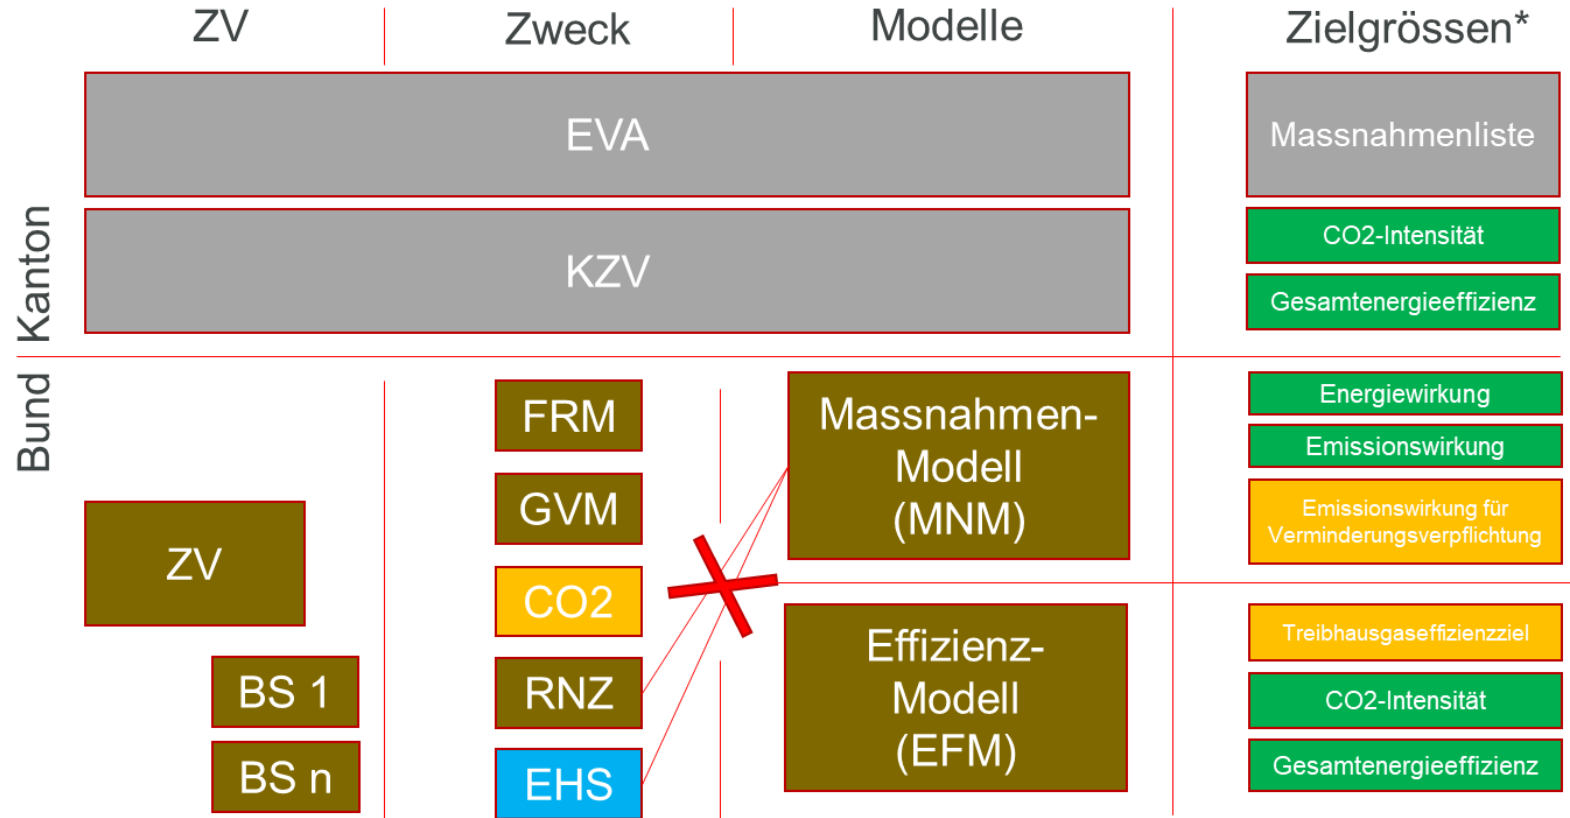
ZV

Zweck

Modelle

Zielgrössen*

Kanton

EVA

Massnahmenliste

KZV

CO2-Intensität

Gesamtenergieeffizienz

Bund

FRM

GVM

CO2

RNZ

EHS

ZV

BS 1

BS n

Massnahmen-Modell (MNM)

Effizienz-Modell (EFM)

Energiewirkung

Emissionswirkung

Emissionswirkung für Verminderungsverpflichtung

Treibhausgaseffizienzziel

CO2-Intensität

Gesamtenergieeffizienz